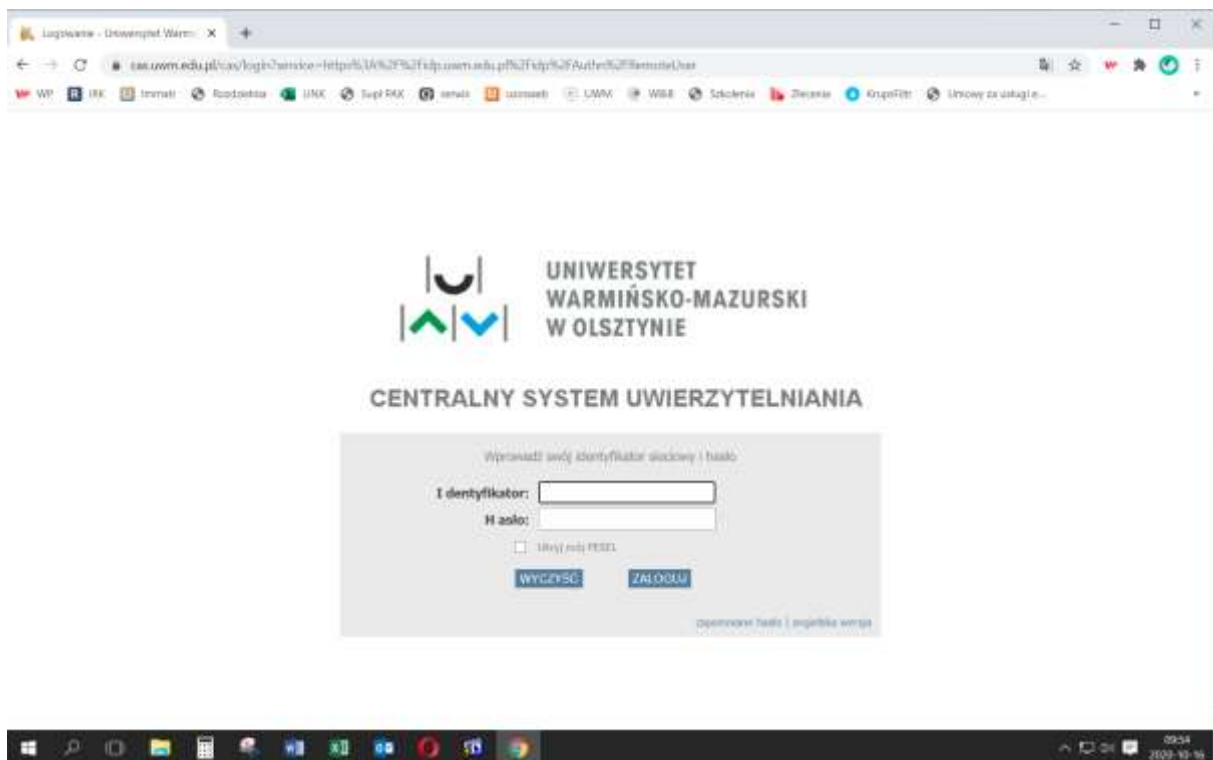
Logowanie - Uniwersytet Warm X +

cas.uwm.edu.pl/cas/login?service=https%3A%2F%2Fidp.uwm.edu.pl%2Fidp%2FAuthn%2FRemoteUser

WP IRK Immatr Rozdzielnia USOS Supl PAK serwis usosweb UWM WBB Szkolenia Zlecenia KrupoFilm Umowy za usługi e...

UNIWERSYTET WARMIŃSKO-MAZURSKI W OLSZTYNIE

CENTRALNY SYSTEM UWIERZYTELNIANIA

Wprowadź swój identyfikator sieciowy i hasło

I dentyfikator:

H asło:

Użyj nr PESEL

WYCZYŚĆ ZALOGUJ

zapomniane hasło | angielska wersja

09:54
2020-10-16